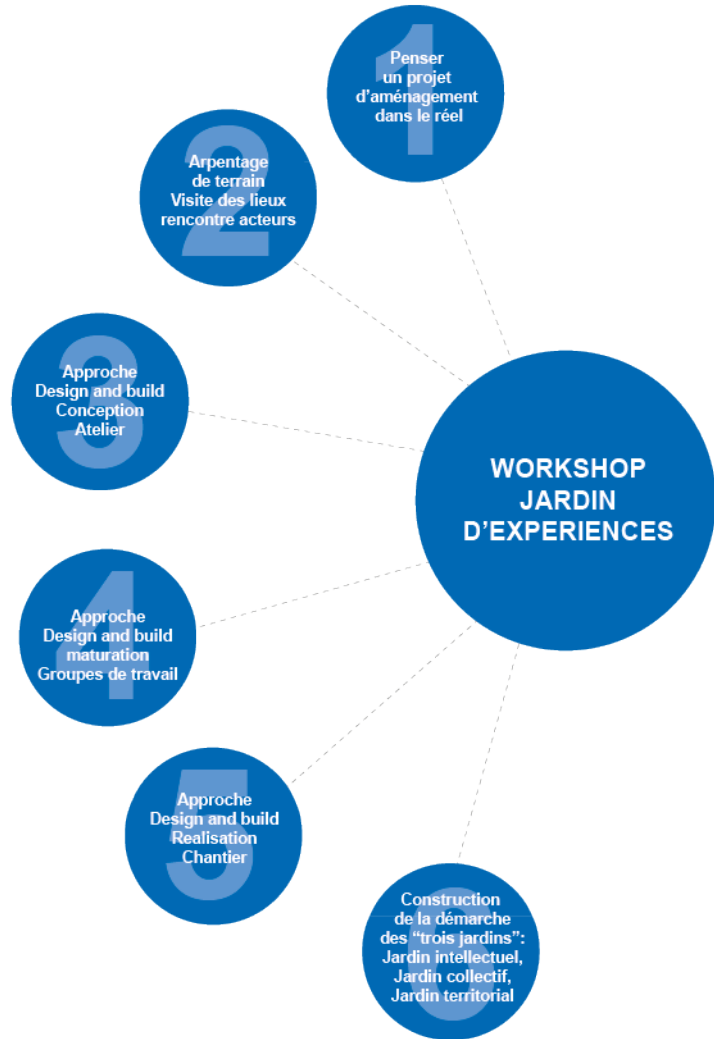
1
Penser un projet d'aménagement dans le réel

2
Arpentage de terrain Visite des lieux rencontre acteurs

3
Approche Design and build Conception Atelier

WORKSHOP JARDIN D'EXPERIENCES

4
Approche Design and build maturation Groupes de travail

5
Approche Design and build Realisation Chantier

6
Construction de la démarche des "trois jardins": Jardin intellectuel, Jardin collectif, Jardin territorial